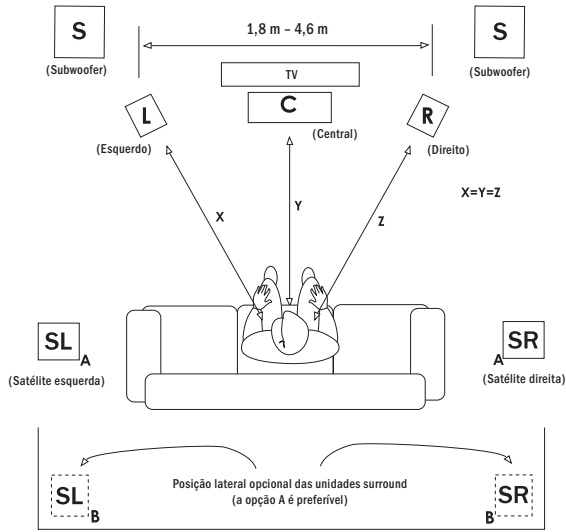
S
(Subwoofer)

1,8 m – 4,6 m

S
(Subwoofer)

TV

C
(Central)

L
(Esquerdo)

R
(Direito)

X=Y=Z

X

Y

Z

SL
A
(Satélite esquerda)

SR
A
(Satélite direita)

Posição lateral opcional das unidades surround
(a opção A é preferível)

SL
B

SR
B